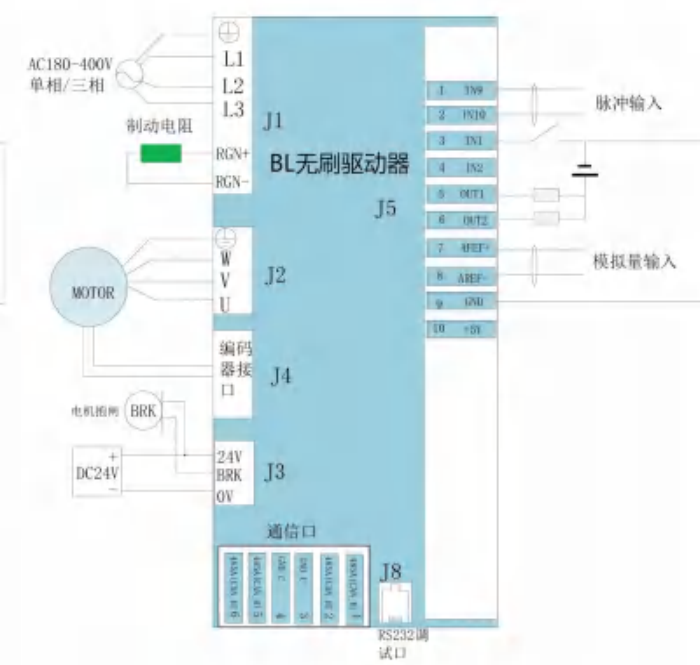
AC180-400V
单相/三相

L1
L2
L3

J1

制动电阻

RGN+
RGN-

BL无刷驱动器

1 IN9
2 IN10
3 IN1
4 IN2
5 OUT1
6 OUT2
7 AREF+
8 AREF-
9 GND
10 +5V

脉冲输入

模拟量输入

J5

MOTOR

W
V
U

J2

编码器接口

J4

电机抱闸

BRK

DC24V
+
-

24V
BRK
0V

J3

通信口

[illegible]
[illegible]
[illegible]
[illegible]
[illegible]
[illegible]

J8

RS232调试口